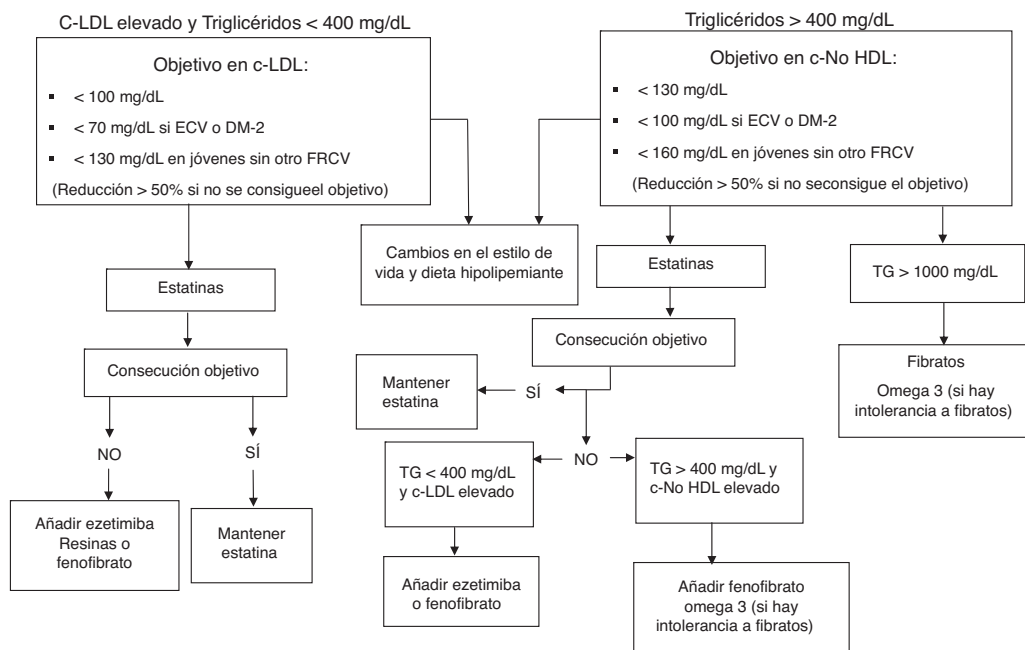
C-LDL elevado y Triglicéridos < 400 mg/dL

Objetivo en c-LDL:
- < 100 mg/dL
- < 70 mg/dL si ECV o DM-2
- < 130 mg/dL en jóvenes sin otro FRCV

(Reducción > 50% si no se consigueel objetivo)

Triglicéridos > 400 mg/dL

Objetivo en c-No HDL:
- < 130 mg/dL
- < 100 mg/dL si ECV o DM-2
- < 160 mg/dL en jóvenes sin otro FRCV

(Reducción > 50% si no seconsigue el objetivo)

Cambios en el estilo de vida y dieta hipolipemiante

Estatinas

Consecución objetivo

NO

SÍ

Añadir ezetimiba Resinas o fenofibrato

Mantener estatina

Estatinas

Consecución objetivo

Mantener estatina

SÍ

NO

TG < 400 mg/dL y c-LDL elevado

TG > 400 mg/dL y c-No HDL elevado

Añadir ezetimiba o fenofibrato

Añadir fenofibrato omega 3 (si hay intolerancia a fibratos)

TG > 1000 mg/dL

Fibratos
Omega 3 (si hay intolerancia a fibratos)